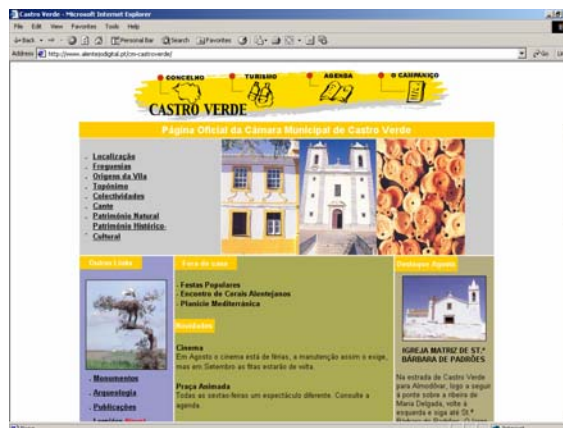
Castro Verde - Microsoft Internet Explorer

File Edit View Favorites Tools Help

Back Search Favorites

Address http://www.alentejodigital.pt/cm-castroverde/

Go

CONCELHO TURISMO AGENDA O CAMPANIÇO

CASTRO VERDE

Página Oficial da Câmara Municipal de Castro Verde

Localização
Freguesias
Origens da Vila
Topónimo
Colectividades
Cante
Património Natural
Património Histórico-Cultural

Outros Links

Monumentos
Arqueologia
Publicações
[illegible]

Fora de casa

Festas Populares
Encontro de Corais Alentejanos
Planície Mediterrânica

Novidades

Cinema
Em Agosto o cinema está de férias, a manutenção assim o exige, mas em Setembro as fitas estarão de volta.

Praça Animada
Todas as sextas-feiras um espectáculo diferente. Consulte a agenda.

Destaque Agosto

IGREJA MATRIZ DE ST.ª BÁRBARA DE PADRÕES

Na estrada de Castro Verde para Almodôvar, logo a seguir à ponte sobre a ribeira de Maria Delgada, volte à esquerda e siga até St.ª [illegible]

Internet